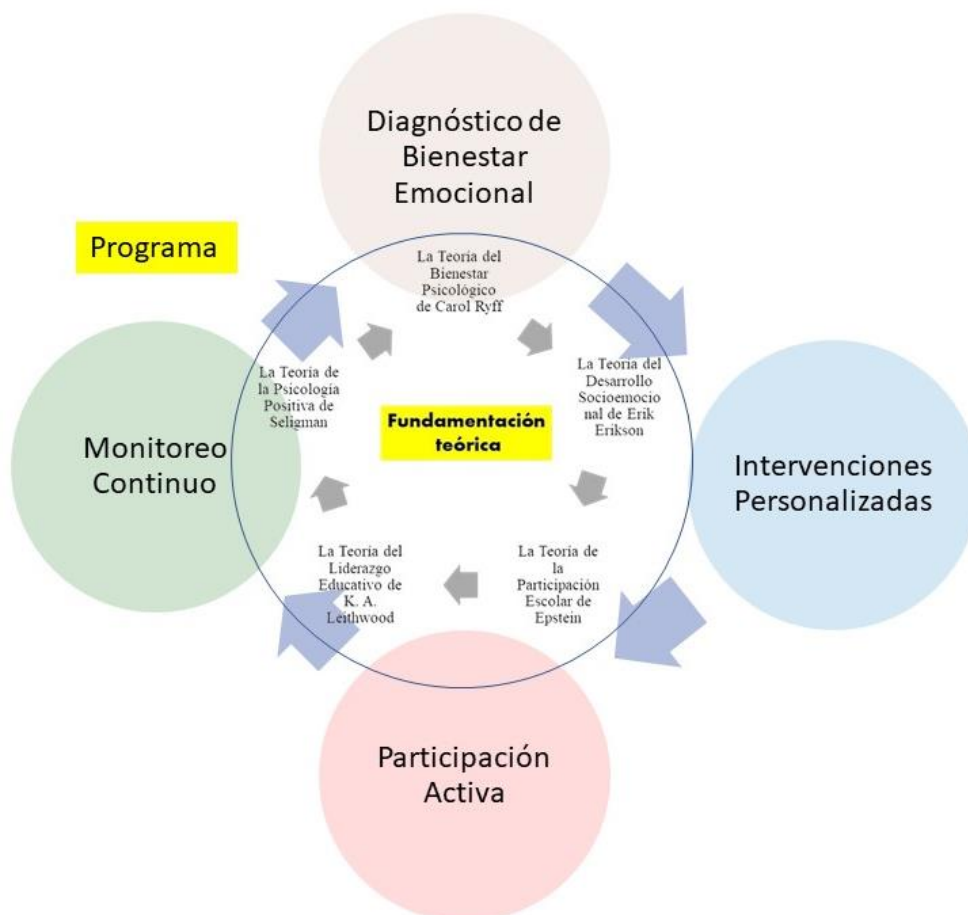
Diagnóstico de Bienestar Emocional

Programa

La Teoría del Bienestar Psicológico de Carol Ryff

La Teoría del Desarrollo Socioemocional de Erik Erikson

La Teoría de la Psicología Positiva de Seligman

Fundamentación teórica

Monitoreo Continuo

Intervenciones Personalizadas

La Teoría del Liderazgo Educativo de K. A. Leithwood

La Teoría de la Participación Escolar de Epstein

Participación Activa